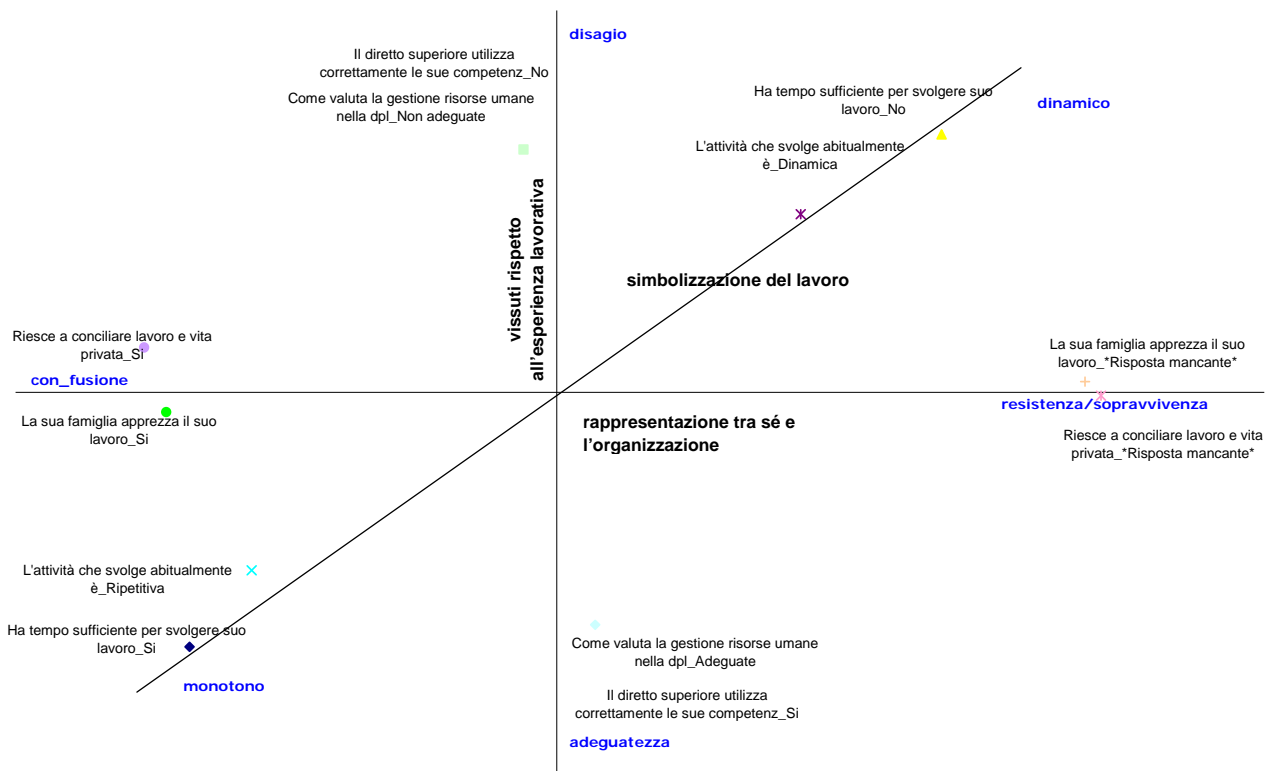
disagio

Il diretto superiore utilizza correttamente le sue competenz_No

Come valuta la gestione risorse umane nella dpl_Non adeguate

Ha tempo sufficiente per svolgere suo lavoro_No

dinamico

L'attività che svolge abitualmente è_Dinamica

vissuti rispetto all'esperienza lavorativa

simbolizzazione del lavoro

Riesce a conciliare lavoro e vita privata_Si

con_fusione

La sua famiglia apprezza il suo lavoro_*Risposta mancante*

resistenza/sopravvivenza

La sua famiglia apprezza il suo lavoro_Si

rappresentazione tra sé e l'organizzazione

Riesce a conciliare lavoro e vita privata_*Risposta mancante*

L'attività che svolge abitualmente è_Ripetitiva

Ha tempo sufficiente per svolgere suo lavoro_Si

Come valuta la gestione risorse umane nella dpl_Adeguate

monotono

Il diretto superiore utilizza correttamente le sue competenz_Si

adeguatezza